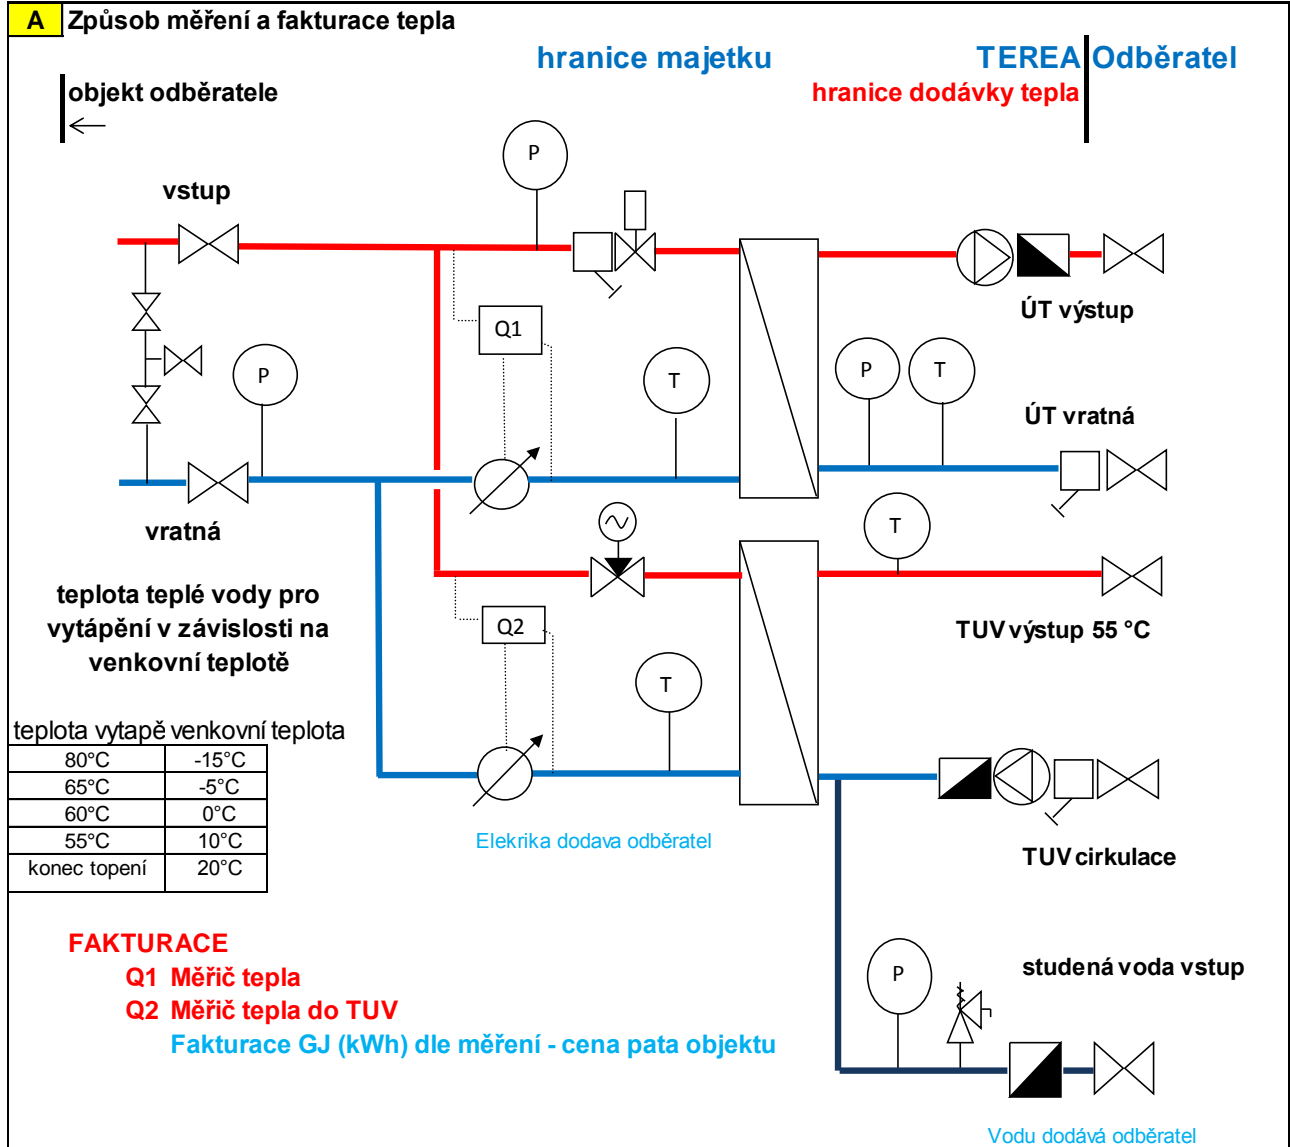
A Způsob měření a fakturace tepla

hranice majetku

TEREA Odběratel

hranice dodávky tepla

objekt odběratele

P

vstup

Q1

ÚT výstup

P

T

P

T

ÚT vratná

vratná

T

TUV výstup 55 °C

teplota teplé vody pro vytápění v závislosti na venkovní teplotě

Q2

T

teplota vytapě venkovní teplota

| 80°C | -15°C |
|---|---|
| 65°C | -5°C |
| 60°C | 0°C |
| 55°C | 10°C |
| konec topení | 20°C |

Elekrika dodava odběratel

TUV cirkulace

FAKTURACE
Q1 Měřič tepla
Q2 Měřič tepla do TUV
Fakturace GJ (kWh) dle měření - cena pata objektu

P

studená voda vstup

Vodu dodává odběratel